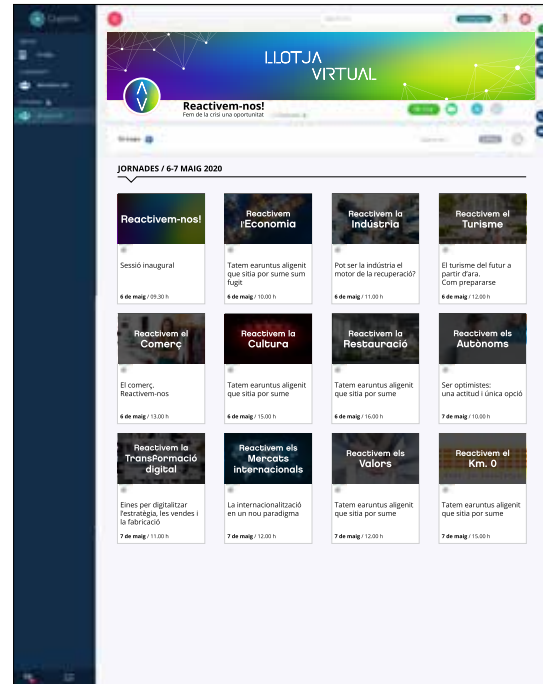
LLOTJA VIRTUAL

Reactivem-nos!
Fem de la crisi una oportunitat

JORNADES / 6-7 MAIG 2020

Reactivem-nos!
Sessió inaugural
6 de maig / 09.30 h

Reactivem l'Economia
Tatem earuntus aligenit que sitia por sume sum fugit
6 de maig / 10.00 h

Reactivem la Indústria
Pot ser la indústria el motor de la recuperació?
6 de maig / 11.00 h

Reactivem el Turisme
El turisme del futur a partir d'ara. Com preparar-se
6 de maig / 12.00 h

Reactivem el Comerç
El comerç. Reactivem-nos
6 de maig / 13.00 h

Reactivem la Cultura
Tatem earuntus aligenit que sitia por sume
6 de maig / 15.00 h

Reactivem la Restauració
Tatem earuntus aligenit que sitia por sume
6 de maig / 16.00 h

Reactivem els Autònoms
Ser optimistes: una actitud i única opció
7 de maig / 10.00 h

Reactivem la Transformació digital
Eines per digitalitzar l'estratègia, les vendes i la fabricació
7 de maig / 11.00 h

Reactivem els Mercats internacionals
La internacionalització en un nou paradigma
7 de maig / 12.00 h

Reactivem els Valors
Tatem earuntus aligenit que sitia por sume
7 de maig / 13.00 h

Reactivem el Km. 0
Tatem earuntus aligenit que sitia por sume
7 de maig / 15.00 h